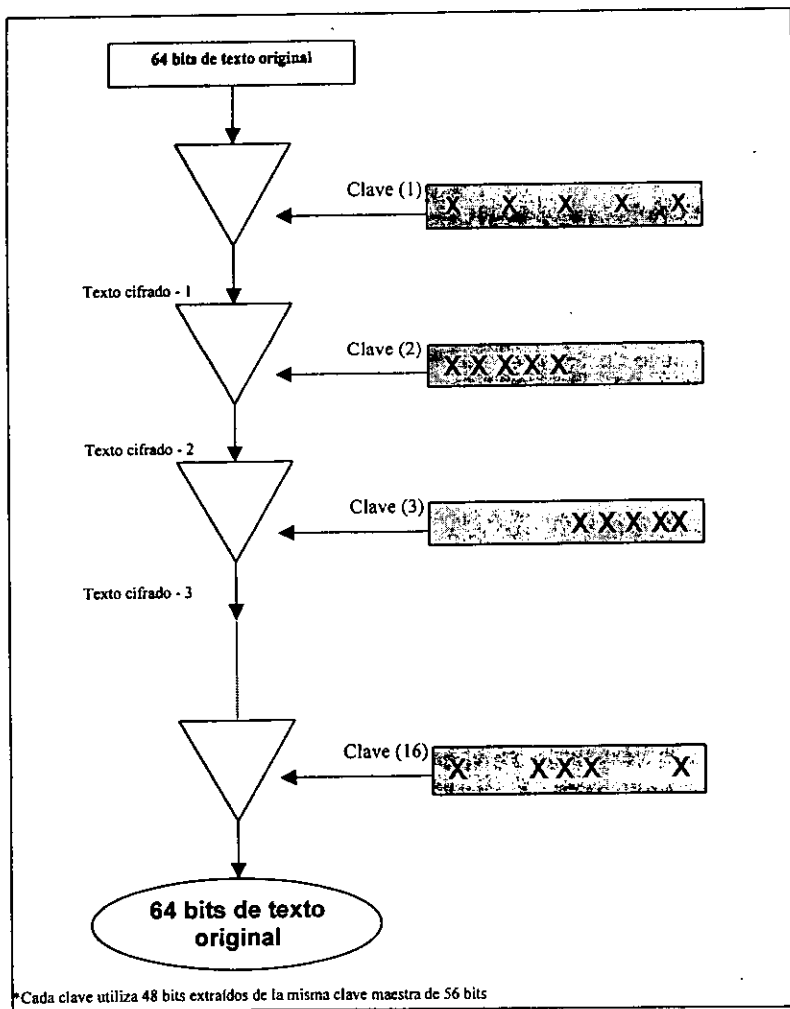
64 bits de texto original

Clave (1) X X X X X

Texto cifrado - 1

Clave (2) XXXXX

Texto cifrado - 2

Clave (3) XXXXX

Texto cifrado - 3

Clave (16) X XXX X

64 bits de texto original

*Cada clave utiliza 48 bits extraídos de la misma clave maestra de 56 bits